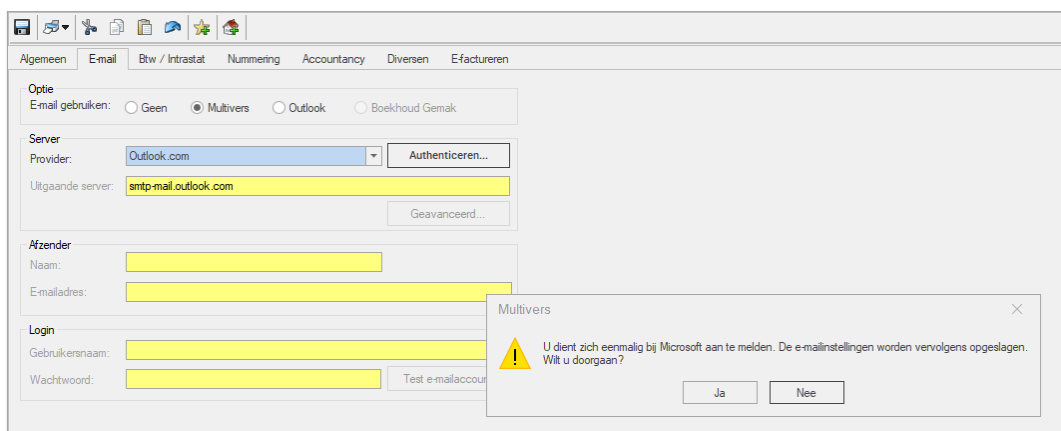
Algemeen | E-mail | Btw / Intrastat | Nummering | Accountancy | Diversen | E-factureren

Optie
E-mail gebruiken: Geen Multivers Outlook Boekhoud Gemak

Server
Provider: Outlook.com
Authenticeren...
Uitgaande server: smtp-mail.outlook.com
Geavanceerd...

Afzender
Naam:
E-mailadres:

Login
Gebruikersnaam:
Wachtwoord:
Test e-mailaccou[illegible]

Multivers
U dient zich eenmalig bij Microsoft aan te melden. De e-mailinstellingen worden vervolgens opgeslagen. Wilt u doorgaan?
Ja
Nee